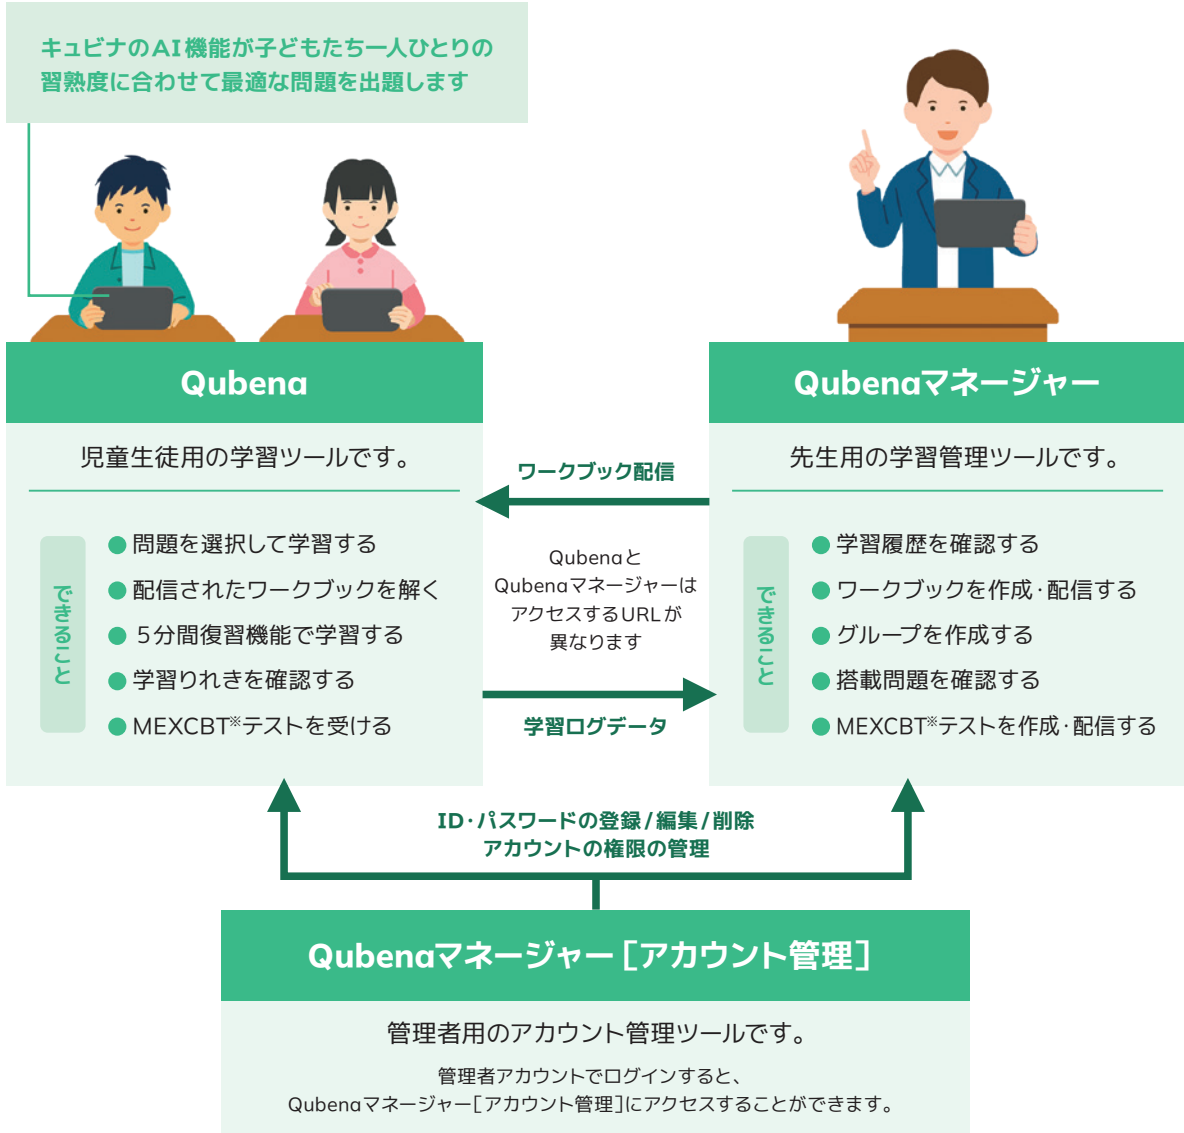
キュビナのAI機能が子どもたち一人ひとりの習熟度に合わせて最適な問題を出題します

Qubena

児童生徒用の学習ツールです。

できること

● 問題を選択して学習する
● 配信されたワークブックを解く
● 5分間復習機能で学習する
● 学習りれきを確認する
● MEXCBT※テストを受ける

ワークブック配信

Qubenaと Qubenaマネージャーは アクセスするURLが 異なります

学習ログデータ

Qubenaマネージャー

先生用の学習管理ツールです。

できること

● 学習履歴を確認する
● ワークブックを作成・配信する
● グループを作成する
● 搭載問題を確認する
● MEXCBT※テストを作成・配信する

ID・パスワードの登録/編集/削除
アカウントの権限の管理

Qubenaマネージャー［アカウント管理］

管理者用のアカウント管理ツールです。

管理者アカウントでログインすると、
Qubenaマネージャー［アカウント管理］にアクセスすることができます。